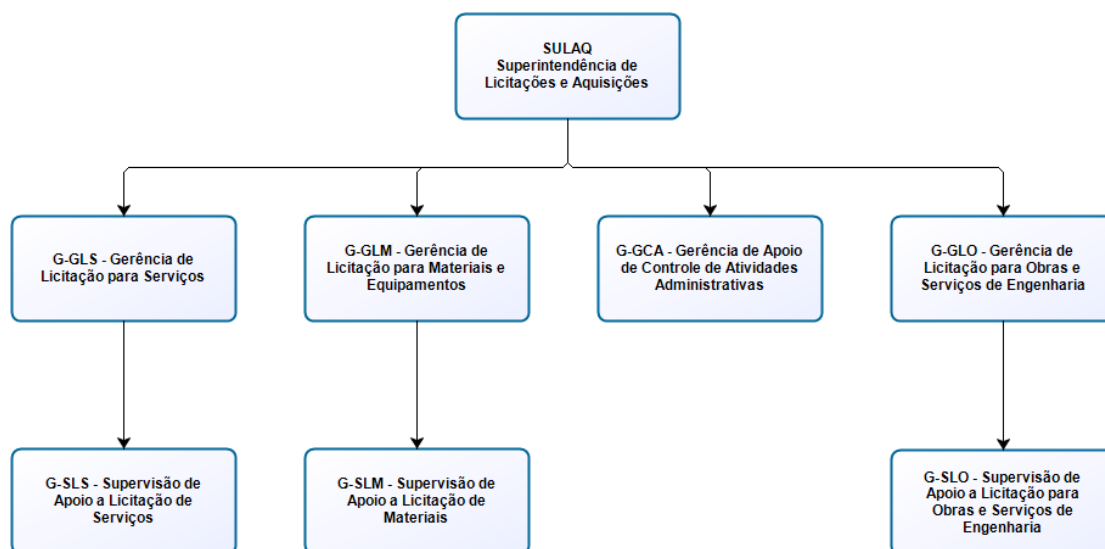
SULAQ
Superintendência de Licitações e Aquisições

G-GLS - Gerência de Licitação para Serviços

G-GLM - Gerência de Licitação para Materiais e Equipamentos

G-GCA - Gerência de Apoio de Controle de Atividades Administrativas

G-GLO - Gerência de Licitação para Obras e Serviços de Engenharia

G-SLS - Supervisão de Apoio a Licitação de Serviços

G-SLM - Supervisão de Apoio a Licitação de Materiais

G-SLO - Supervisão de Apoio a Licitação para Obras e Serviços de Engenharia